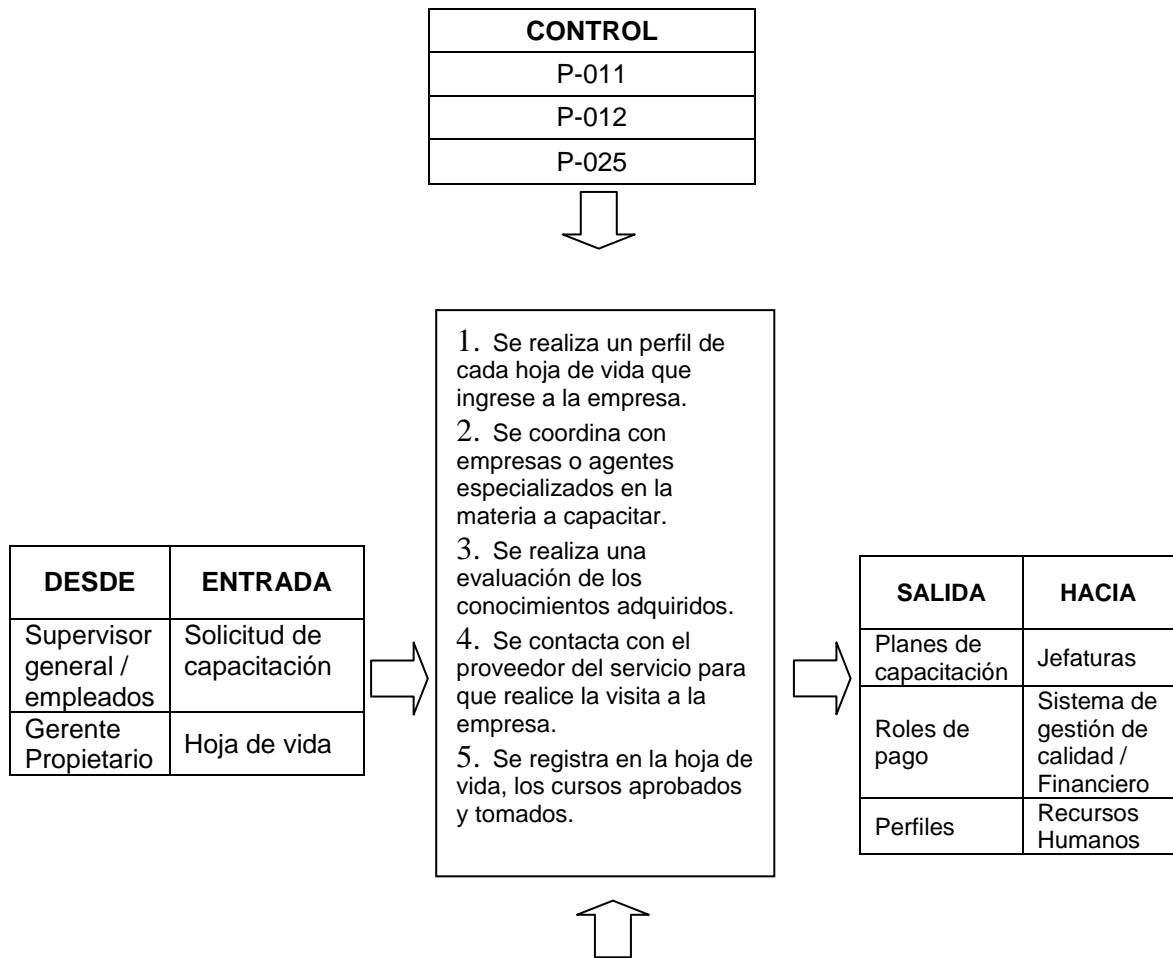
| CONTROL |
|---|
| P-011 |
| P-012 |
| P-025 |

| DESDE | ENTRADA |
|---|---|
| Supervisor general / empleados | Solicitud de capacitación |
| Gerente Propietario | Hoja de vida |

1. Se realiza un perfil de cada hoja de vida que ingrese a la empresa.
2. Se coordina con empresas o agentes especializados en la materia a capacitar.
3. Se realiza una evaluación de los conocimientos adquiridos.
4. Se contacta con el proveedor del servicio para que realice la visita a la empresa.
5. Se registra en la hoja de vida, los cursos aprobados y tomados.

| SALIDA | HACIA |
|---|---|
| Planes de capacitación | Jefaturas |
| Roles de pago | Sistema de gestión de calidad / Financiero |
| Perfiles | Recursos Humanos |